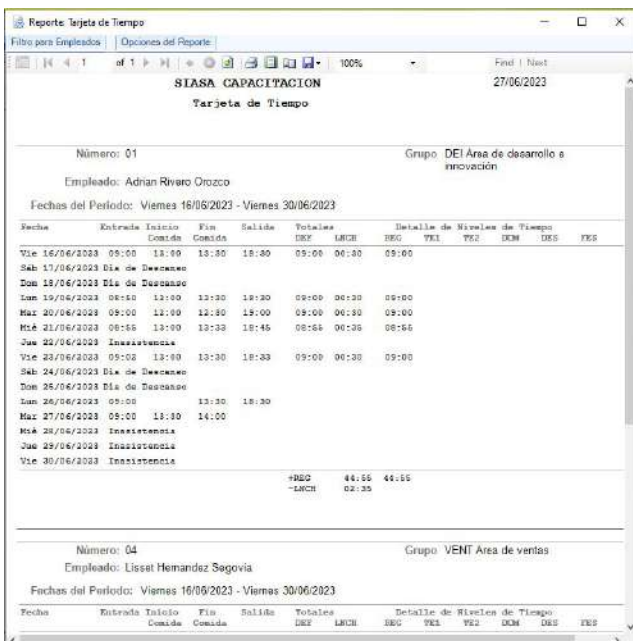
Reporte: Tarjeta de Tiempo

Filtro para Empleados | Opciones del Reporte

1 of 1 100% Find | Next

SIASA CAPACITACION

27/06/2023

Tarjeta de Tiempo

Número: 01

Grupo DEI Área de desarrollo e innovación

Empleado: Adrian Rivero Orozco

Fechas del Periodo: Viernes 16/06/2023 - Viernes 30/06/2023

| Fecha | Entrada | Inicio Comida | Fin Comida | Salida | Totales DEF | LNCH | Detalle de Niveles de Tiempo REG | TE1 | TE2 | DOM | DES | FES |
|---|---|---|---|---|---|---|---|---|---|---|---|---|
| Vie 16/06/2023 | 09:00 | 13:00 | 13:30 | 18:30 | 09:00 | 00:30 | 09:00 | | | | | |
| Sáb 17/06/2023 | Día de Descanso | | | | | | | | | | | |
| Dom 18/06/2023 | Día de Descanso | | | | | | | | | | | |
| Lun 19/06/2023 | 08:50 | 13:00 | 13:30 | 18:30 | 09:00 | 00:30 | 09:00 | | | | | |
| Mar 20/06/2023 | 09:00 | 12:00 | 12:30 | 19:00 | 09:00 | 00:30 | 09:00 | | | | | |
| Mié 21/06/2023 | 08:55 | 13:00 | 13:33 | 18:45 | 08:55 | 00:36 | 08:55 | | | | | |
| Jue 22/06/2023 | Inasistencia | | | | | | | | | | | |
| Vie 23/06/2023 | 09:02 | 13:00 | 13:30 | 18:33 | 09:00 | 00:30 | 09:00 | | | | | |
| Sáb 24/06/2023 | Día de Descanso | | | | | | | | | | | |
| Dom 25/06/2023 | Día de Descanso | | | | | | | | | | | |
| Lun 26/06/2023 | 09:00 | | 13:30 | 18:30 | | | | | | | | |
| Mar 27/06/2023 | 09:00 | 13:30 | 14:00 | | | | | | | | | |
| Mié 28/06/2023 | Inasistencia | | | | | | | | | | | |
| Jue 29/06/2023 | Inasistencia | | | | | | | | | | | |
| Vie 30/06/2023 | Inasistencia | | | | | | | | | | | |

+REG 44:55 44:55
-LNCH 02:35

Número: 04

Grupo VENT Área de ventas

Empleado: Lisset Hernandez Segovia

Fechas del Periodo: Viernes 16/06/2023 - Viernes 30/06/2023

| Fecha | Entrada | Inicio Comida | Fin Comida | Salida | Totales DEF | LNCH | Detalle de Niveles de Tiempo REG | TE1 | TE2 | DOM | DES | FES |
|---|---|---|---|---|---|---|---|---|---|---|---|---|